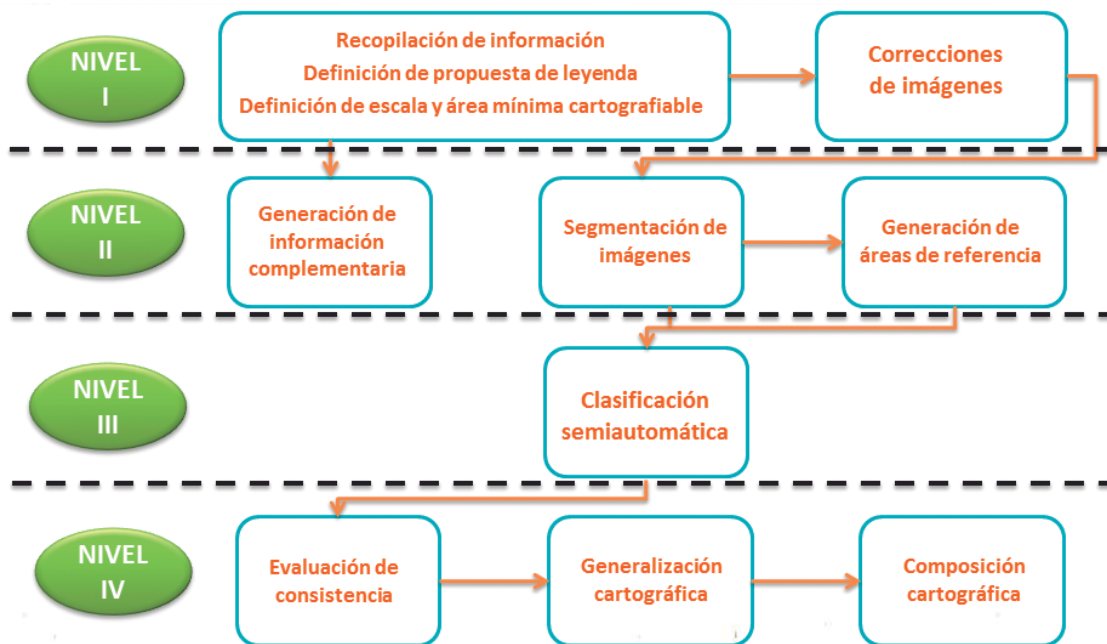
NIVEL I

Recopilación de información
Definición de propuesta de leyenda
Definición de escala y área mínima cartografiable

Correcciones de imágenes

NIVEL II

Generación de información complementaria

Segmentación de imágenes

Generación de áreas de referencia

NIVEL III

Clasificación semiautomática

NIVEL IV

Evaluación de consistencia

Generalización cartográfica

Composición cartográfica